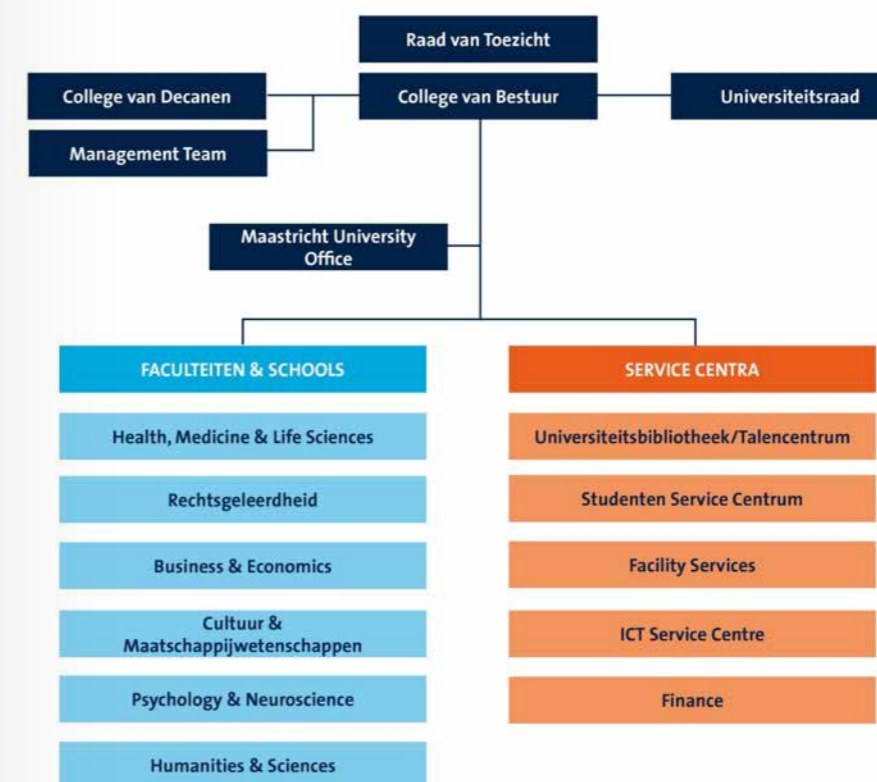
Raad van Toezicht

College van Decanen

College van Bestuur

Universiteitsraad

Management Team

Maastricht University Office

FACULTEITEN & SCHOOLS

Health, Medicine & Life Sciences

Rechtsgeleerdheid

Business & Economics

Cultuur & Maatschappijwetenschappen

Psychology & Neuroscience

Humanities & Sciences

SERVICE CENTRA

Universiteitsbibliotheek/Talencentrum

Studenten Service Centrum

Facility Services

ICT Service Centre

Finance